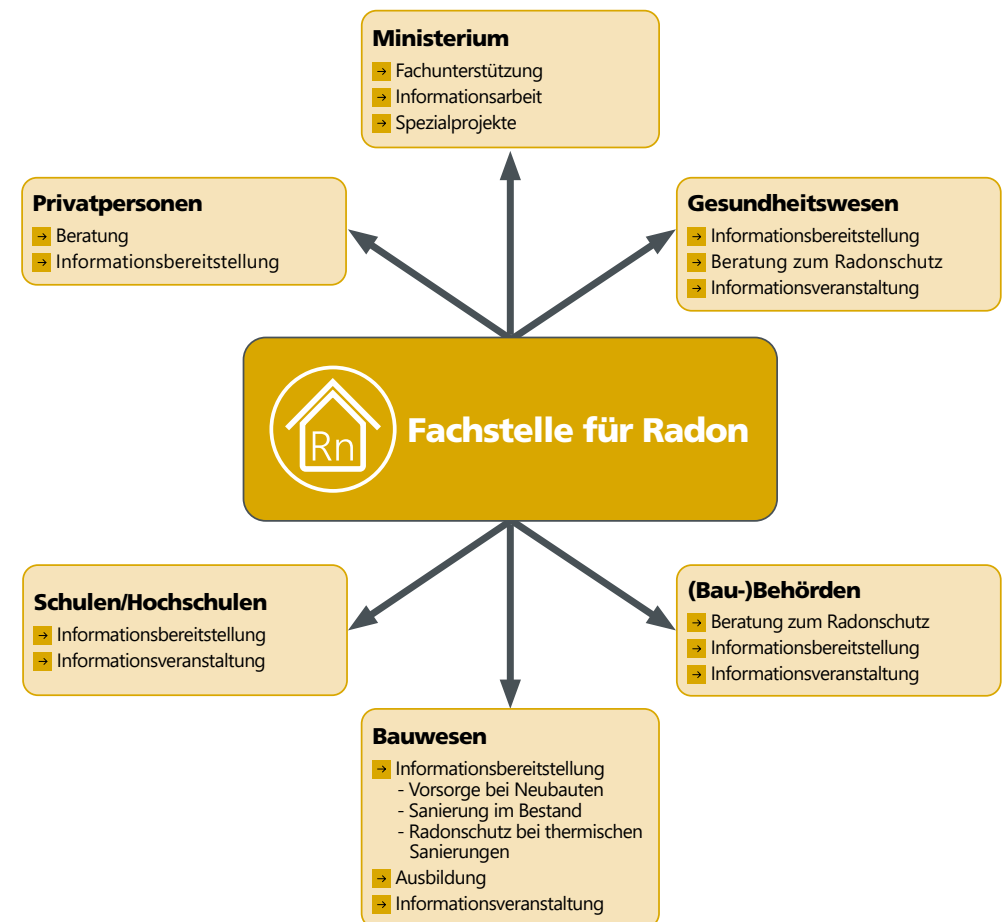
**Ministerium**
→ Fachunterstützung
→ Informationsarbeit
→ Spezialprojekte

**Privatpersonen**
→ Beratung
→ Informationsbereitstellung

**Gesundheitswesen**
→ Informationsbereitstellung
→ Beratung zum Radonschutz
→ Informationsveranstaltung

Rn

Fachstelle für Radon

**Schulen/Hochschulen**
→ Informationsbereitstellung
→ Informationsveranstaltung

**(Bau-)Behörden**
→ Beratung zum Radonschutz
→ Informationsbereitstellung
→ Informationsveranstaltung

**Bauwesen**
→ Informationsbereitstellung
- Vorsorge bei Neubauten
- Sanierung im Bestand
- Radonschutz bei thermischen Sanierungen
→ Ausbildung
→ Informationsveranstaltung